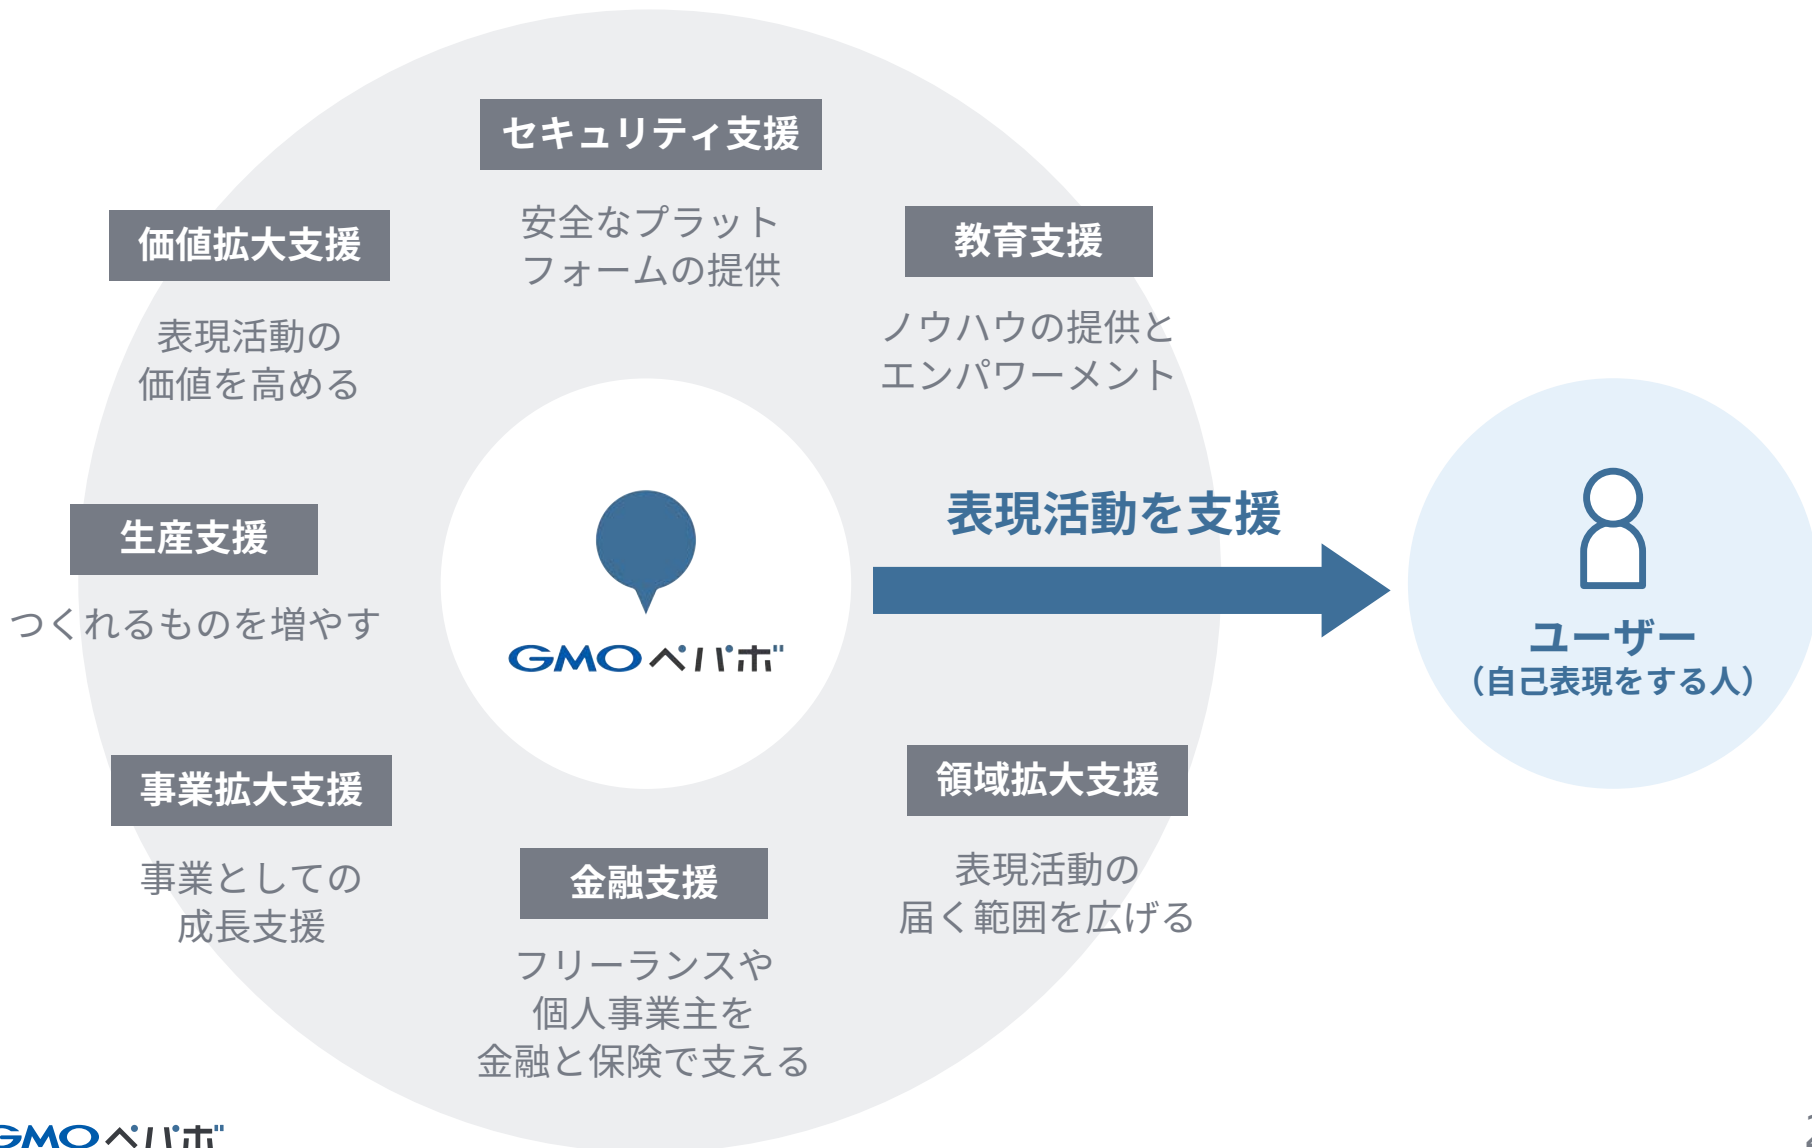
セキュリティ支援

安全なプラットフォームの提供

価値拡大支援

表現活動の価値を高める

教育支援

ノウハウの提供とエンパワーメント

生産支援

つくれるものを増やす

GMOペパボ

表現活動を支援

ユーザー
（自己表現をする人）

事業拡大支援

事業としての成長支援

領域拡大支援

表現活動の届く範囲を広げる

金融支援

フリーランスや個人事業主を金融と保険で支える

GMOペパボ